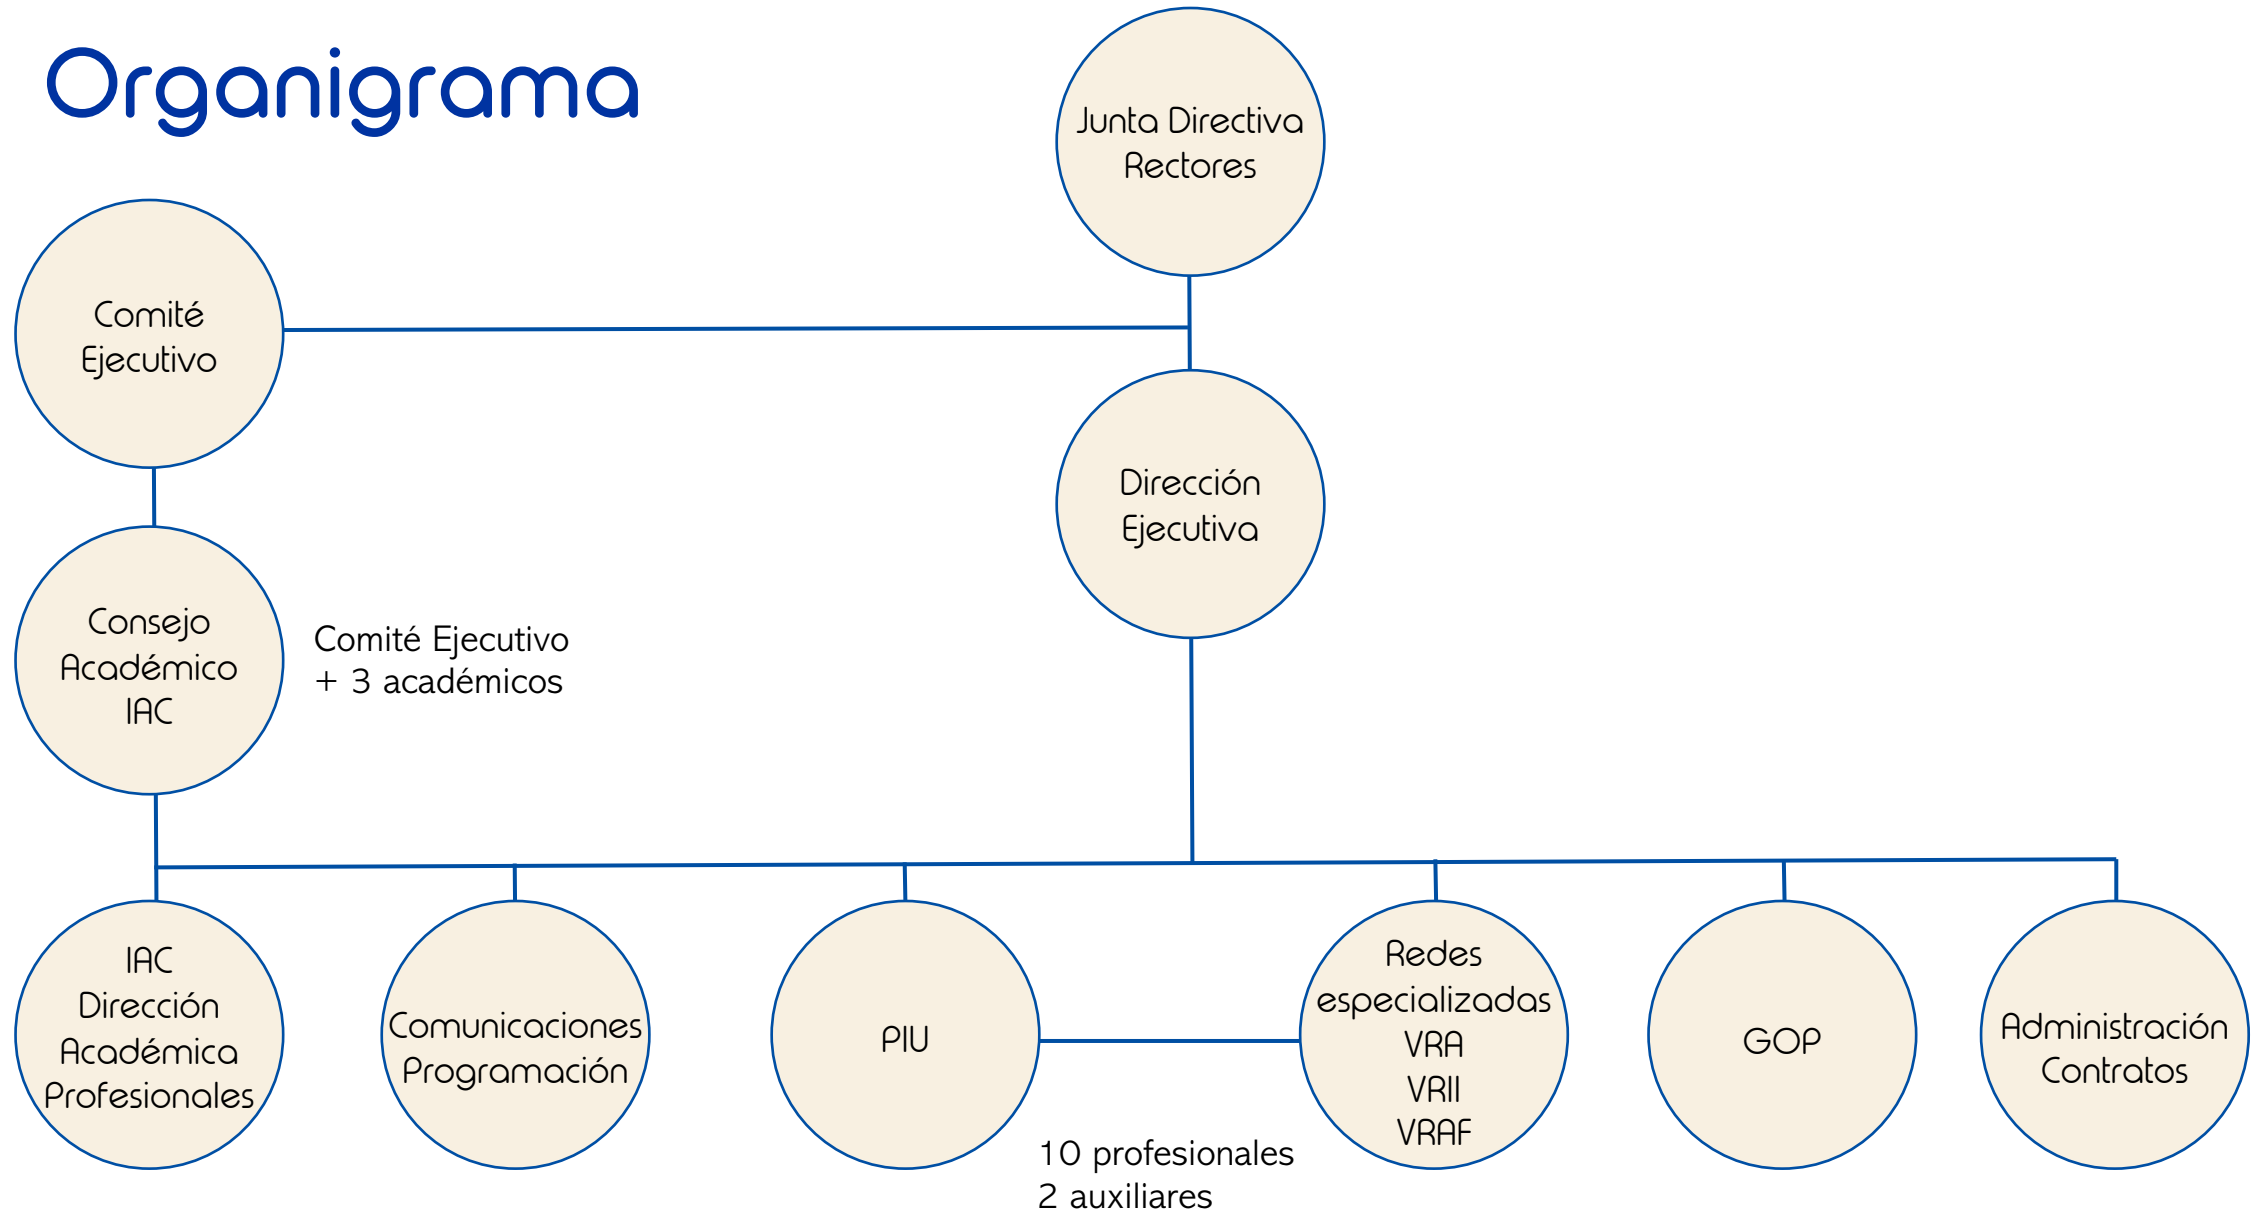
Organigrama

Junta Directiva
Rectores

Comité
Ejecutivo

Dirección
Ejecutiva

Consejo
Académico
IAC

Comité Ejecutivo
+ 3 académicos

IAC
Dirección
Académica
Profesionales

Comunicaciones
Programación

PIU

Redes
especializadas
VRA
VRII
VRAF

GOP

Administración
Contratos

10 profesionales
2 auxiliares